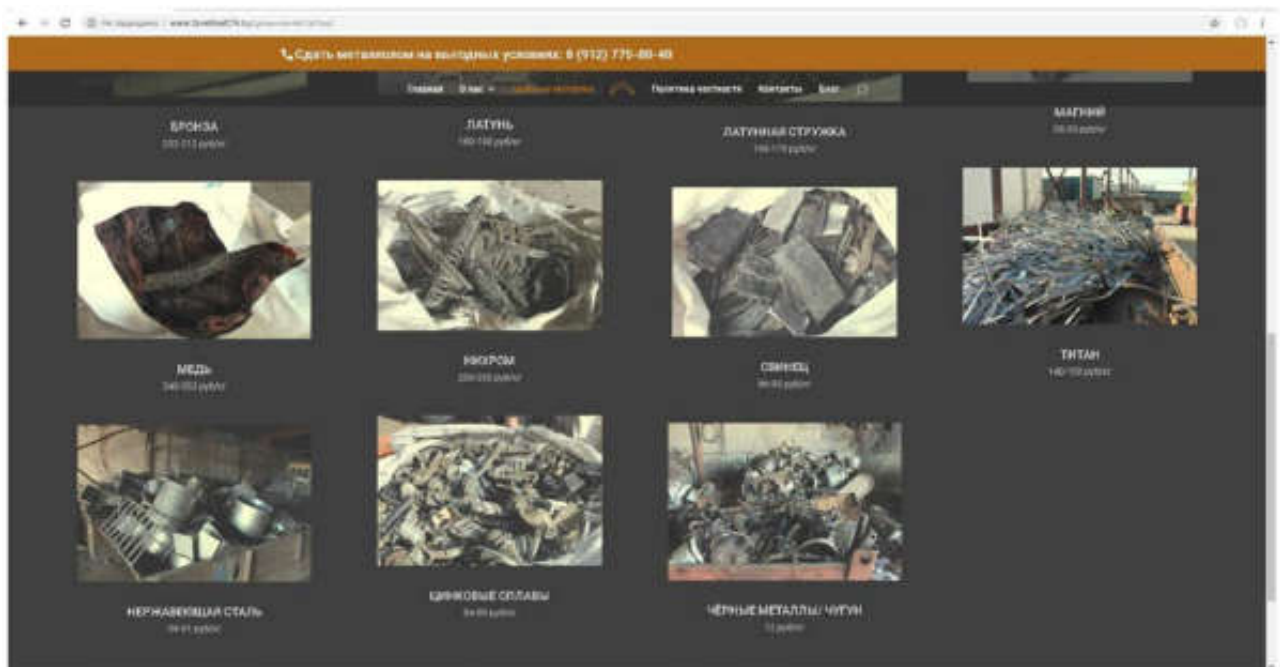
Сдать металлолом на выгодных условиях: 8 (912) 775-00-40

Главная О нас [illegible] Политика честности Контакты Блог

БРОНЗА
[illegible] руб/кг

ЛАТУНЬ
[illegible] руб/кг

ЛАТУННАЯ СТРУЖКА
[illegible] руб/кг

МАГНИЙ
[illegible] руб/кг

МЕДЬ
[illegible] руб/кг

НИХРОМ
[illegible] руб/кг

СВИНЕЦ
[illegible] руб/кг

ТИТАН
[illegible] руб/кг

НЕРЖАВЕЮЩАЯ СТАЛЬ
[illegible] руб/кг

ЦИНКОВЫЕ СПЛАВЫ
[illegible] руб/кг

ЧЁРНЫЕ МЕТАЛЛЫ/ ЧУГУН
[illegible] руб/кг